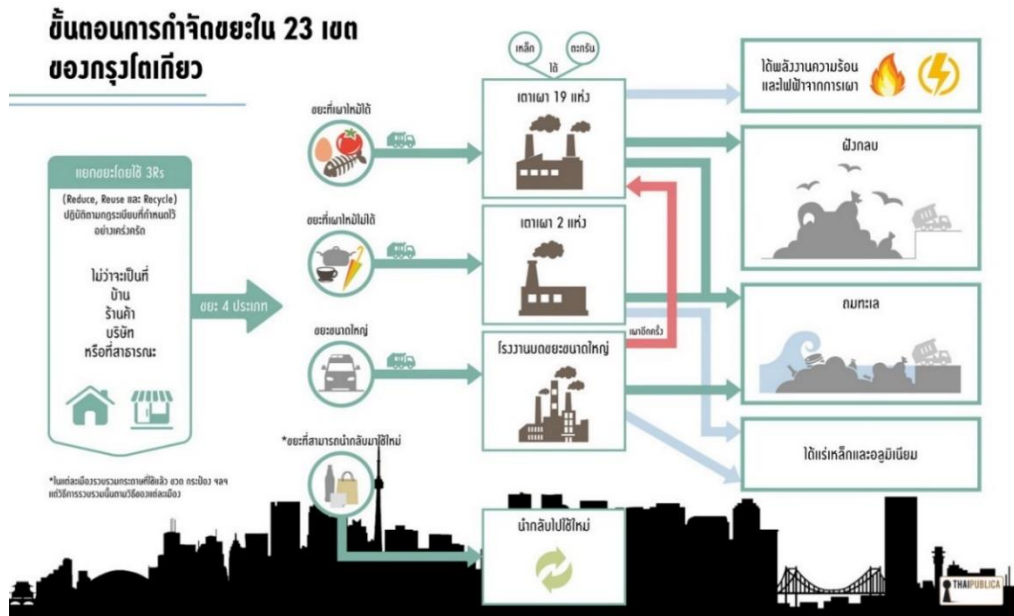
ขั้นตอนการกำจัดขยะใน 23 เขต ของกรุงโตเกียว

แยกขยะโดยใช้ 3Rs

(Reduce, Reuse และ Recycle) ปฏิบัติตามกฎระเบียบที่กำหนดไว้อย่างเคร่งครัด

ไม่ว่าจะเป็นที่ บ้าน ร้านค้า บริษัท หรือที่สาธารณะ

ขยะ 4 ประเภท

ขยะที่เผาไหม้ได้

ขยะที่เผาไหม้ไม่ได้

ขยะขนาดใหญ่

*ขยะที่สามารถนำกลับมาใช้ใหม่

*ในแต่ละเมืองรวบรวมกระดาษที่ใช้แล้ว ขวด กระป๋อง ฯลฯ แต่วิธีการรวบรวมขึ้นตามวิธีของแต่ละเมือง

เหล็ก

ตะกรัน

ได้

เตาเผา 19 แห่ง

เตาเผา 2 แห่ง

โรงงานบดขยะขนาดใหญ่

เผาอีกครั้ง

นำกลับไปใช้ใหม่

ได้พลังงานความร้อน และไฟฟ้าจากการเผา

ฝังกลบ

ถมทะเล

ได้แร่เหล็กและอลูมิเนียม

THAIPUBLICA